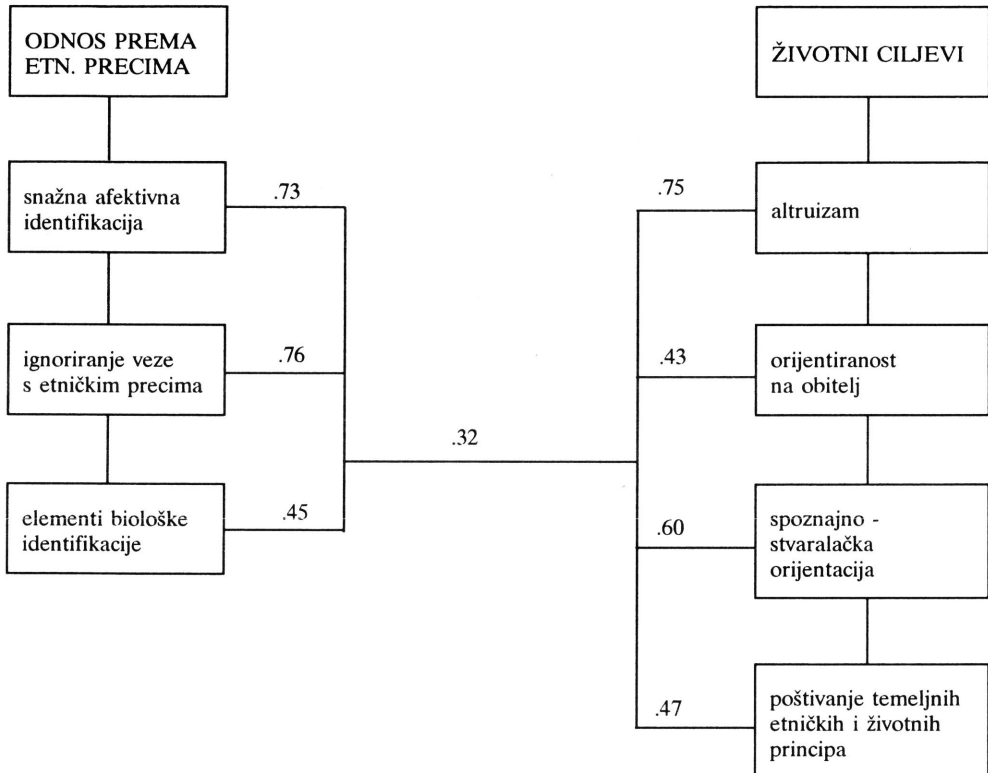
ODNOS PREMA ETN. PRECIMA

snažna afektivna identifikacija

.73

ignoriranje veze s etničkim precima

.76

elementi biološke identifikacije

.45

.32

ŽIVOTNI CILJEVI

.75

altruizam

.43

orijentiranost na obitelj

.60

spoznajno - stvaralačka orijentacija

.47

poštivanje temeljnih etničkih i životnih principa